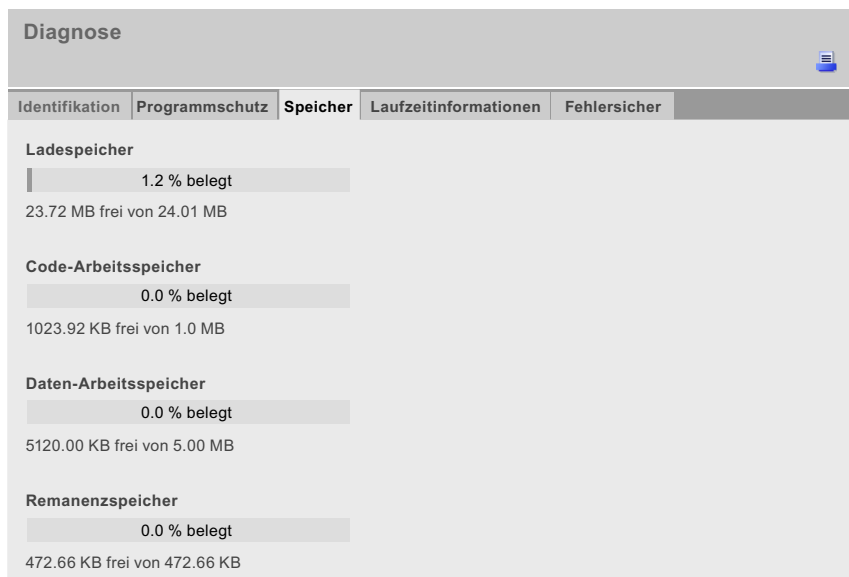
Diagnose

Identifikation | Programmschutz | Speicher | Laufzeitinformationen | Fehlersicher

Ladespeicher

1.2 % belegt

23.72 MB frei von 24.01 MB

Code-Arbeitsspeicher

0.0 % belegt

1023.92 KB frei von 1.0 MB

Daten-Arbeitsspeicher

0.0 % belegt

5120.00 KB frei von 5.00 MB

Remanenzspeicher

0.0 % belegt

472.66 KB frei von 472.66 KB